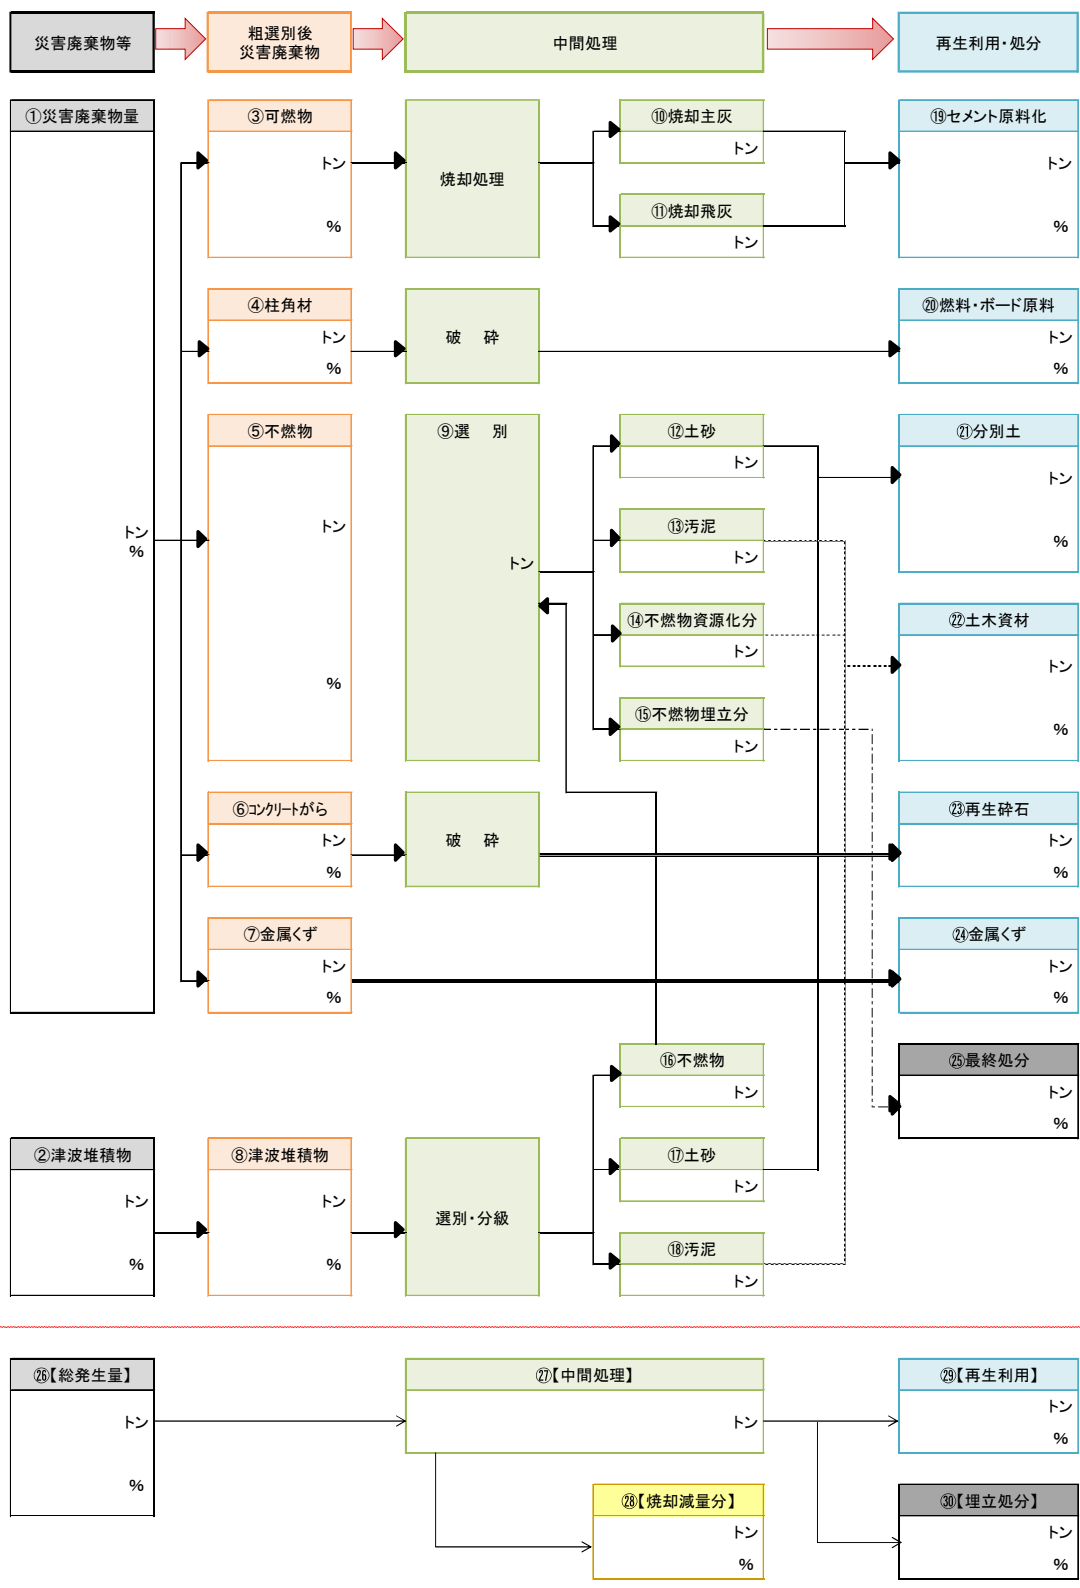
災害廃棄物等

粗選別後
災害廃棄物

中間処理

再生利用・処分

①災害廃棄物量
トン
%

③可燃物
トン
%

焼却処理

⑩焼却主灰
トン

⑪焼却飛灰
トン

⑲セメント原料化
トン
%

④柱角材
トン
%

破　砕

⑳燃料・ボード原料
トン
%

⑤不燃物
トン
%

⑨選　別
トン

⑫土砂
トン

⑬汚泥
トン

⑭不燃物資源化分
トン

⑮不燃物埋立分
トン

㉑分別土
トン
%

㉒土木資材
トン
%

⑥コンクリートがら
トン
%

破　砕

㉓再生砕石
トン
%

⑦金属くず
トン
%

㉔金属くず
トン
%

⑯不燃物
トン

㉕最終処分
トン
%

②津波堆積物
トン
%

⑧津波堆積物
トン
%

選別・分級

⑰土砂
トン

⑱汚泥
トン

㉖【総発生量】
トン
%

㉗【中間処理】
トン

㉙【再生利用】
トン
%

㉘【焼却減量分】
トン
%

㉚【埋立処分】
トン
%